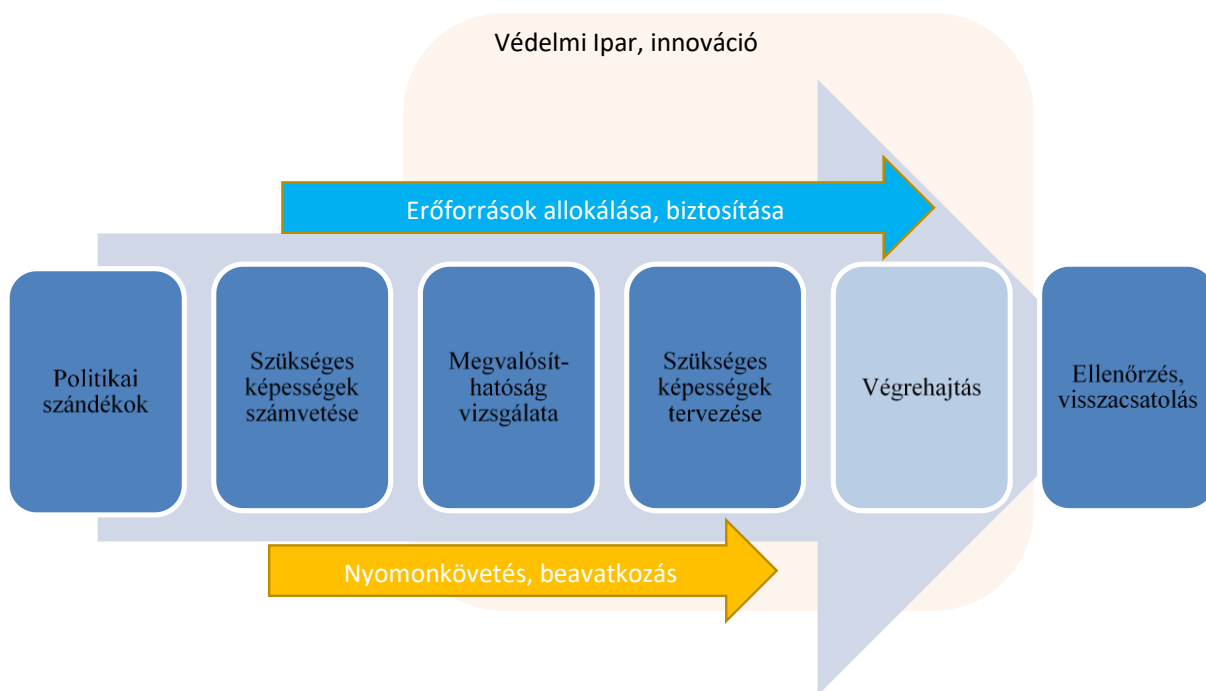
Védelmi Ipar, innováció

Erőforrások allokálása, biztosítása

Politikai szándékok

Szükséges képességek számvetése

Megvalósíthatóság vizsgálata

Szükséges képességek tervezése

Végrehajtás

Ellenőrzés, visszacsatolás

Nyomonkövetés, beavatkozás